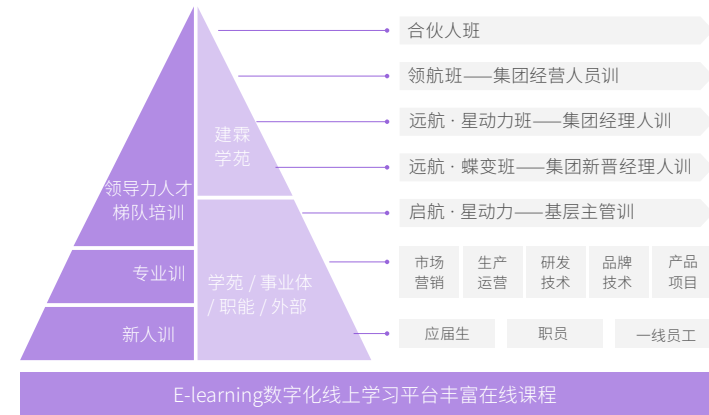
领导力人才梯队培训

专业训

新人训

建霖学苑

学苑 / 事业体 / 职能 / 外部

合伙人班

领航班——集团经营人员训

远航 · 星动力班——集团经理人训

远航 · 蝶变班——集团新晋经理人训

启航 · 星动力——基层主管训

| 市场营销 | 生产运营 | 研发技术 | 品牌技术 | 产品项目 |
|---|---|---|---|---|

| 应届生 | 职员 | 一线员工 |
|---|---|---|

E-learning数字化线上学习平台丰富在线课程